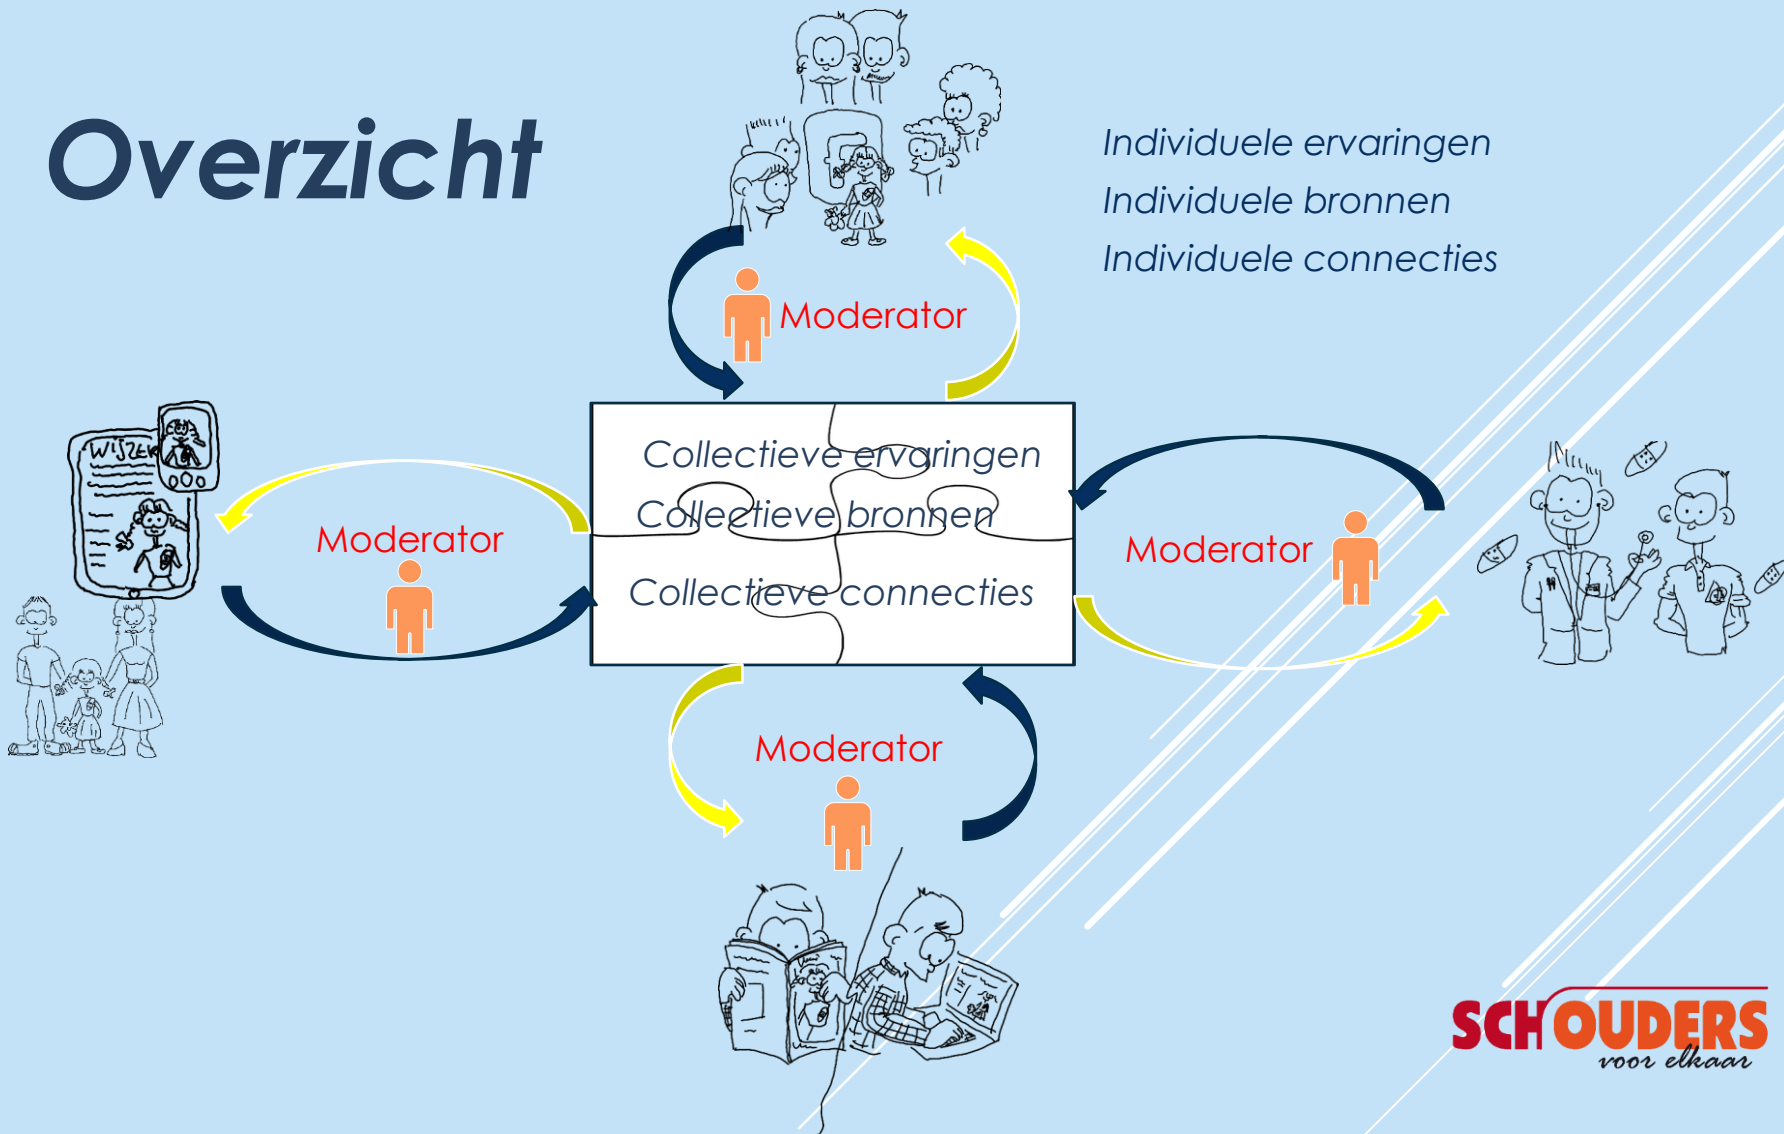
Overzicht

Individuele ervaringen
Individuele bronnen
Individuele connecties

Moderator

WIJZER

Moderator

Collectieve ervaringen
Collectieve bronnen
Collectieve connecties

Moderator

Moderator

SCHOUDERS
voor elkaar